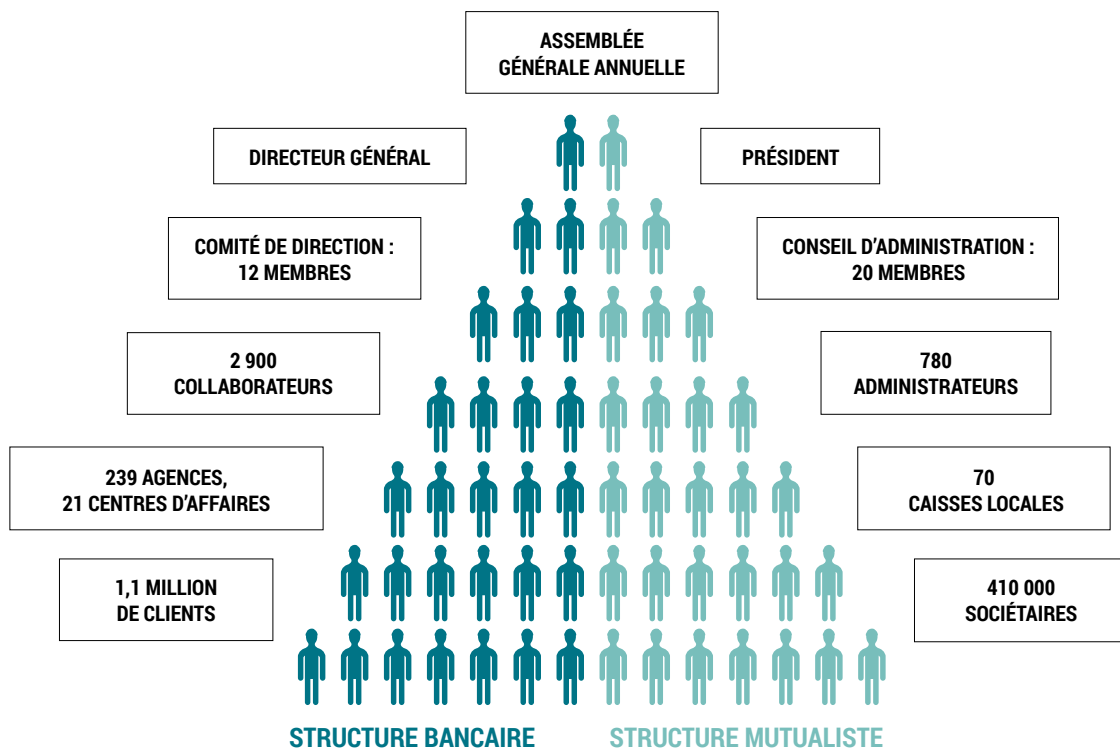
ASSEMBLÉE GÉNÉRALE ANNUELLE

DIRECTEUR GÉNÉRAL

PRÉSIDENT

COMITÉ DE DIRECTION : 12 MEMBRES

CONSEIL D'ADMINISTRATION : 20 MEMBRES

2 900 COLLABORATEURS

780 ADMINISTRATEURS

239 AGENCES, 21 CENTRES D'AFFAIRES

70 CAISSES LOCALES

1,1 MILLION DE CLIENTS

410 000 SOCIÉTAIRES

STRUCTURE BANCAIRE

STRUCTURE MUTUALISTE